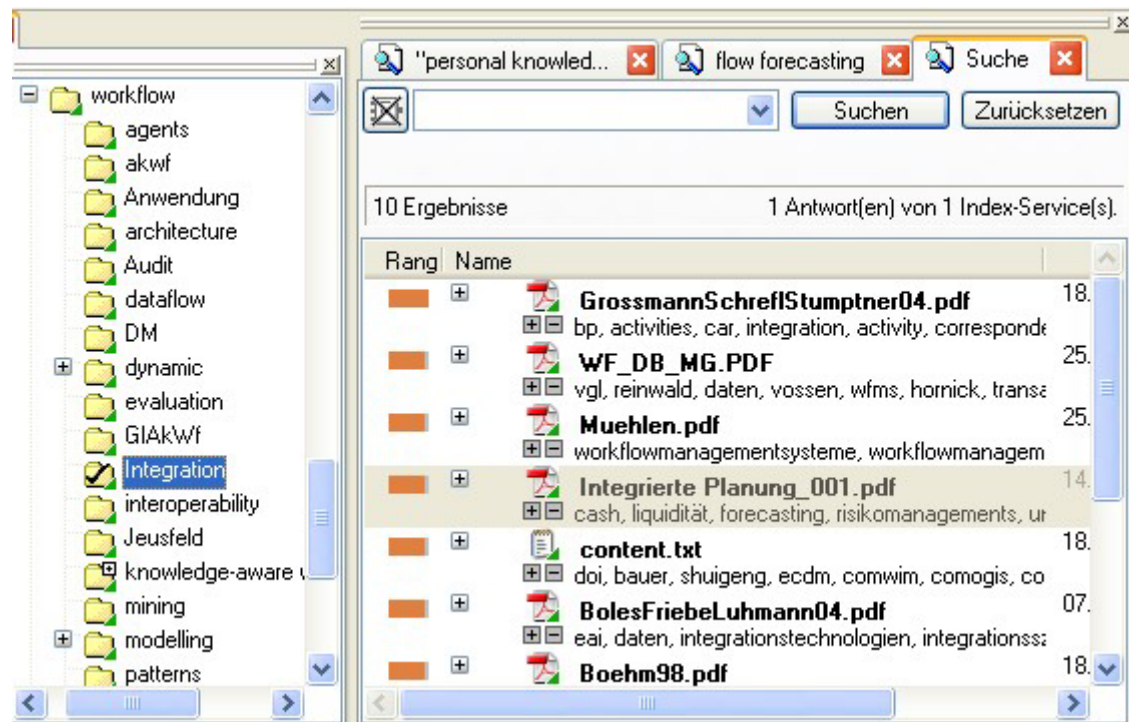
"personal knowled... flow forecasting Suche

Suchen Zurücksetzen

10 Ergebnisse 1 Antwort(en) von 1 Index-Service(s).

workflow
agents
akwf
Anwendung
architecture
Audit
dataflow
DM
dynamic
evaluation
GIAkWf
Integration
interoperability
Jeusfeld
knowledge-aware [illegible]
mining
modelling
patterns

| Rang | Name | |
|---|---|---|
| | GrossmannSchreflStumptner04.pdf bp, activities, car, integration, activity, corresponde | 18. |
| | WF_DB_MG.PDF vgl, reinwald, daten, vossen, wfms, hornick, transa | 25. |
| | Muehlen.pdf workflowmanagementsysteme, workflowmanagem | 25. |
| | Integrierte Planung_001.pdf cash, liquidität, forecasting, risikomanagements, ur | 14. |
| | content.txt doi, bauer, shuigeng, ecdm, comwim, comogis, co | 18. |
| | BolesFriebeLuhmann04.pdf eai, daten, integrationstechnologien, integrationss | 07. |
| | Boehm98.pdf | 18. |